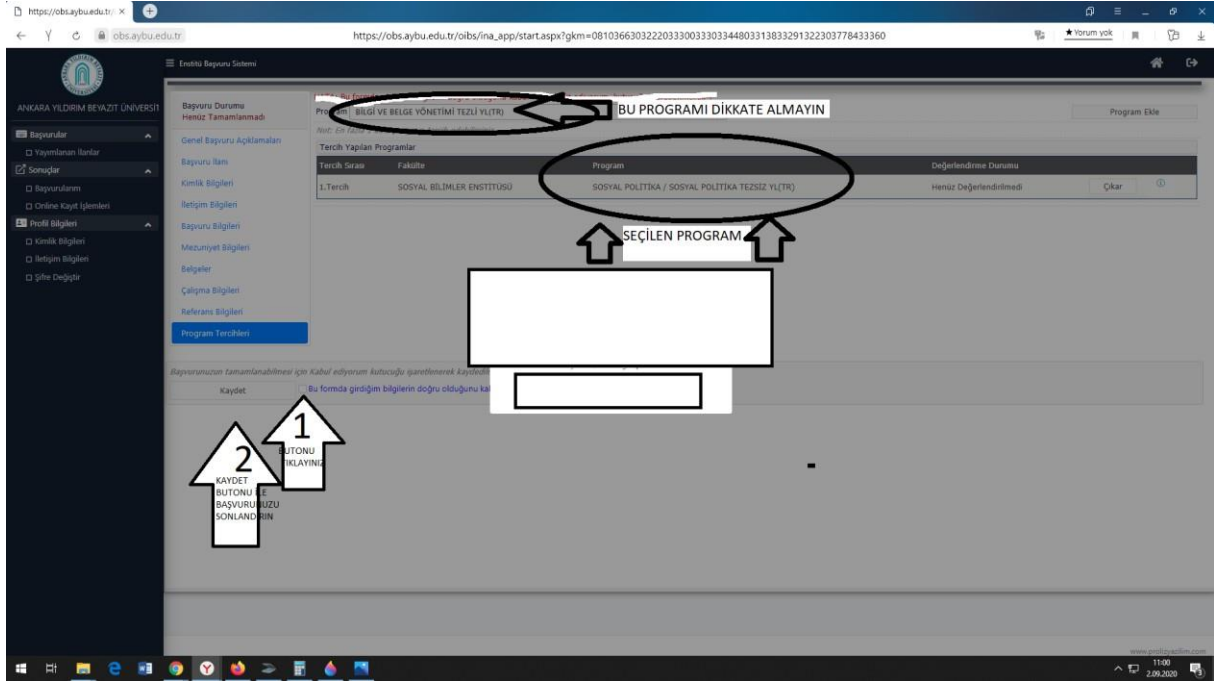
https://obs.aybu.edu.tr/

obs.aybu.edu.tr

https://obs.aybu.edu.tr/oibs/ina_app/start.aspx?gkm=08103663032220333003330334480331383329132230377843360

Yorum yok

Enstitü Başvuru Sistemi

ANKARA YILDIRIM BEYAZIT ÜNİVERSİTESİ

Başvurular
Yayımlanan İlanlar
Sonuçlar
Başvurularım
Online Kayıt İşlemleri
Profil Bilgileri
Kimlik Bilgileri
İletişim Bilgileri
Şifre Değiştir

Başvuru Durumu
Henüz Tamamlanmadı

Genel Başvuru Açıklamaları
Başvuru İlanı
Kimlik Bilgileri
İletişim Bilgileri
Başvuru Bilgileri
Mezuniyet Bilgileri
Belgeler
Çalışma Bilgileri
Referans Bilgileri
Program Tercihleri

Program: BİLGİ VE BELGE YÖNETİMİ TEZLİ YL(TR)

BU PROGRAMI DİKKATE ALMAYIN

Program Ekle

Tercih Yapılan Programlar

| Tercih Sırası | Fakülte | Program | Değerlendirme Durumu | |
|---|---|---|---|---|
| 1.Tercih | SOSYAL BİLİMLER ENSTİTÜSÜ | SOSYAL POLİTİKA / SOSYAL POLİTİKA TEZSİZ YL(TR) | Henüz Değerlendirilmedi | Çıkar |

SEÇİLEN PROGRAM

Başvurunuzun tamamlanabilmesi için Kabul ediyorum kutucuğu işaretlenerek kaydedilm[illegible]

Kaydet

Bu formda girdiğim bilgilerin doğru olduğunu ka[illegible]

1
BUTONU TIKLAYINIZ

2
KAYDET BUTONU İLE BAŞVURUNUZU SONLANDIRIN

www.proliz yazilim.com

11:00
2.09.2020